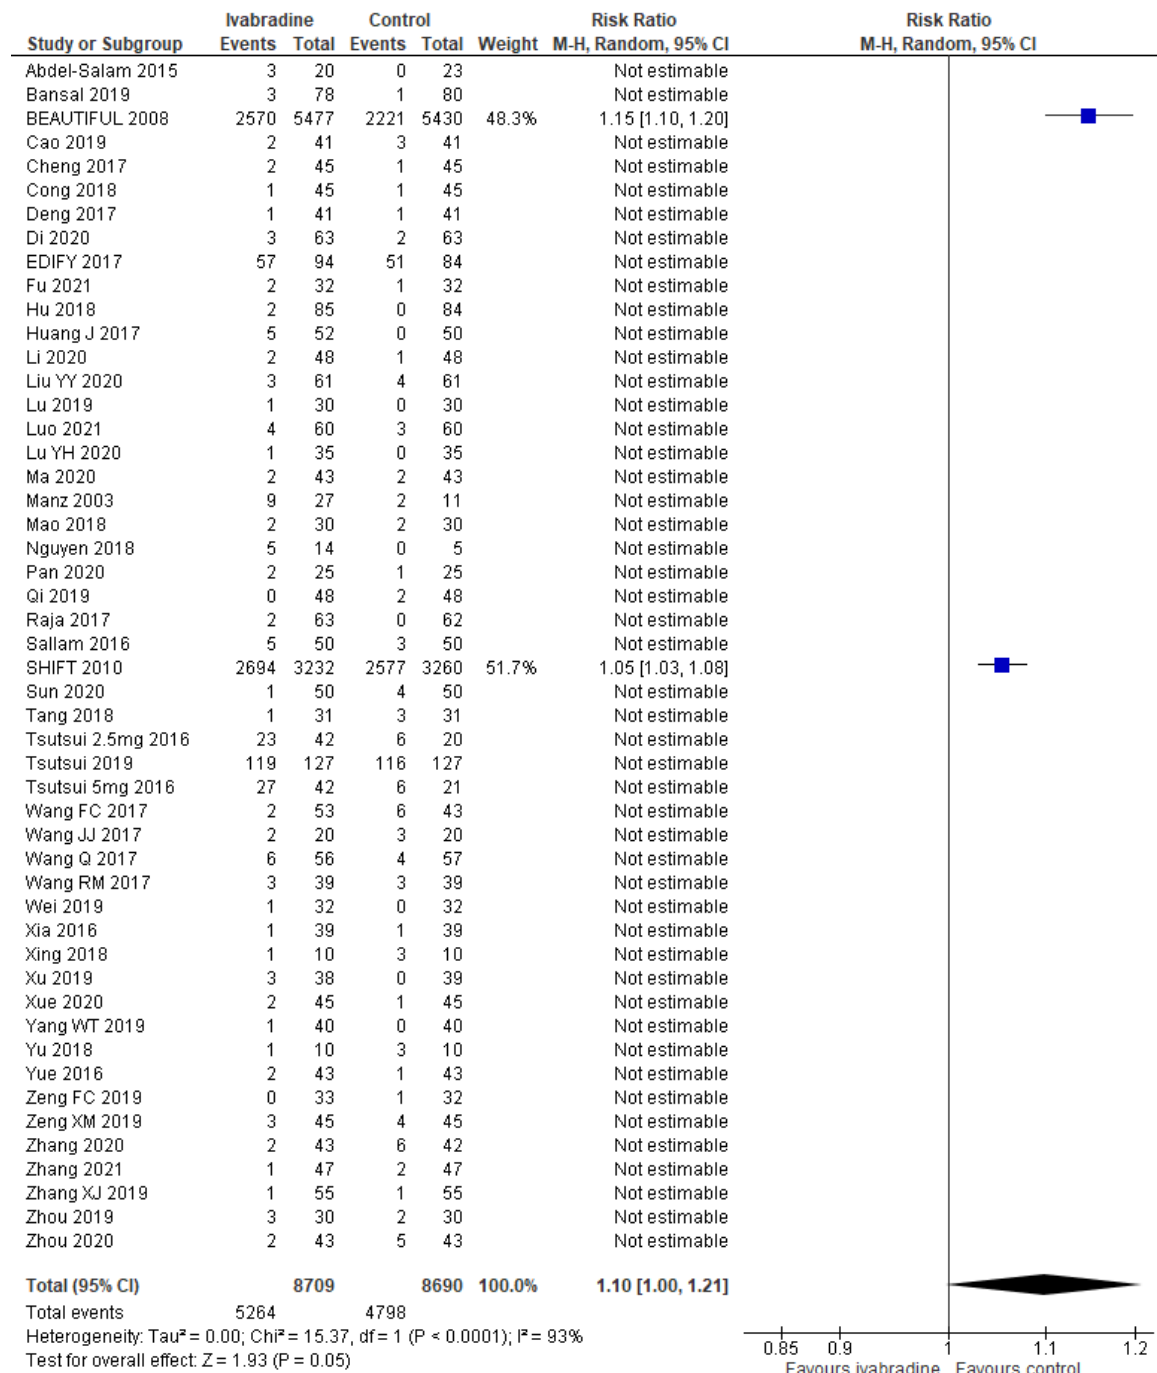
| Study or Subgroup | Ivabradine Events | Ivabradine Total | Control Events | Control Total | Weight | Risk Ratio M-H, Random, 95% CI |
|---|---|---|---|---|---|---|
| Abdel-Salam 2015 | 3 | 20 | 0 | 23 | | Not estimable |
| Bansal 2019 | 3 | 78 | 1 | 80 | | Not estimable |
| BEAUTIFUL 2008 | 2570 | 5477 | 2221 | 5430 | 48.3% | 1.15 [1.10, 1.20] |
| Cao 2019 | 2 | 41 | 3 | 41 | | Not estimable |
| Cheng 2017 | 2 | 45 | 1 | 45 | | Not estimable |
| Cong 2018 | 1 | 45 | 1 | 45 | | Not estimable |
| Deng 2017 | 1 | 41 | 1 | 41 | | Not estimable |
| Di 2020 | 3 | 63 | 2 | 63 | | Not estimable |
| EDIFY 2017 | 57 | 94 | 51 | 84 | | Not estimable |
| Fu 2021 | 2 | 32 | 1 | 32 | | Not estimable |
| Hu 2018 | 2 | 85 | 0 | 84 | | Not estimable |
| Huang J 2017 | 5 | 52 | 0 | 50 | | Not estimable |
| Li 2020 | 2 | 48 | 1 | 48 | | Not estimable |
| Liu YY 2020 | 3 | 61 | 4 | 61 | | Not estimable |
| Lu 2019 | 1 | 30 | 0 | 30 | | Not estimable |
| Luo 2021 | 4 | 60 | 3 | 60 | | Not estimable |
| Lu YH 2020 | 1 | 35 | 0 | 35 | | Not estimable |
| Ma 2020 | 2 | 43 | 2 | 43 | | Not estimable |
| Manz 2003 | 9 | 27 | 2 | 11 | | Not estimable |
| Mao 2018 | 2 | 30 | 2 | 30 | | Not estimable |
| Nguyen 2018 | 5 | 14 | 0 | 5 | | Not estimable |
| Pan 2020 | 2 | 25 | 1 | 25 | | Not estimable |
| Qi 2019 | 0 | 48 | 2 | 48 | | Not estimable |
| Raja 2017 | 2 | 63 | 0 | 62 | | Not estimable |
| Sallam 2016 | 5 | 50 | 3 | 50 | | Not estimable |
| SHIFT 2010 | 2694 | 3232 | 2577 | 3260 | 51.7% | 1.05 [1.03, 1.08] |
| Sun 2020 | 1 | 50 | 4 | 50 | | Not estimable |
| Tang 2018 | 1 | 31 | 3 | 31 | | Not estimable |
| Tsutsui 2.5mg 2016 | 23 | 42 | 6 | 20 | | Not estimable |
| Tsutsui 2019 | 119 | 127 | 116 | 127 | | Not estimable |
| Tsutsui 5mg 2016 | 27 | 42 | 6 | 21 | | Not estimable |
| Wang FC 2017 | 2 | 53 | 6 | 43 | | Not estimable |
| Wang JJ 2017 | 2 | 20 | 3 | 20 | | Not estimable |
| Wang Q 2017 | 6 | 56 | 4 | 57 | | Not estimable |
| Wang RM 2017 | 3 | 39 | 3 | 39 | | Not estimable |
| Wei 2019 | 1 | 32 | 0 | 32 | | Not estimable |
| Xia 2016 | 1 | 39 | 1 | 39 | | Not estimable |
| Xing 2018 | 1 | 10 | 3 | 10 | | Not estimable |
| Xu 2019 | 3 | 38 | 0 | 39 | | Not estimable |
| Xue 2020 | 2 | 45 | 1 | 45 | | Not estimable |
| Yang WT 2019 | 1 | 40 | 0 | 40 | | Not estimable |
| Yu 2018 | 1 | 10 | 3 | 10 | | Not estimable |
| Yue 2016 | 2 | 43 | 1 | 43 | | Not estimable |
| Zeng FC 2019 | 0 | 33 | 1 | 32 | | Not estimable |
| Zeng XM 2019 | 3 | 45 | 4 | 45 | | Not estimable |
| Zhang 2020 | 2 | 43 | 6 | 42 | | Not estimable |
| Zhang 2021 | 1 | 47 | 2 | 47 | | Not estimable |
| Zhang XJ 2019 | 1 | 55 | 1 | 55 | | Not estimable |
| Zhou 2019 | 3 | 30 | 2 | 30 | | Not estimable |
| Zhou 2020 | 2 | 43 | 5 | 43 | | Not estimable |
| **Total (95% CI)** | | **8709** | | **8690** | **100.0%** | **1.10 [1.00, 1.21]** |
| Total events | 5264 | | 4798 | | | |

Heterogeneity: Tau² = 0.00; Chi² = 15.37, df = 1 (P < 0.0001); I² = 93%
Test for overall effect: Z = 1.93 (P = 0.05)

Risk Ratio
M-H, Random, 95% CI

0.85 0.9 1 1.1 1.2
Favours ivabradine Favours control